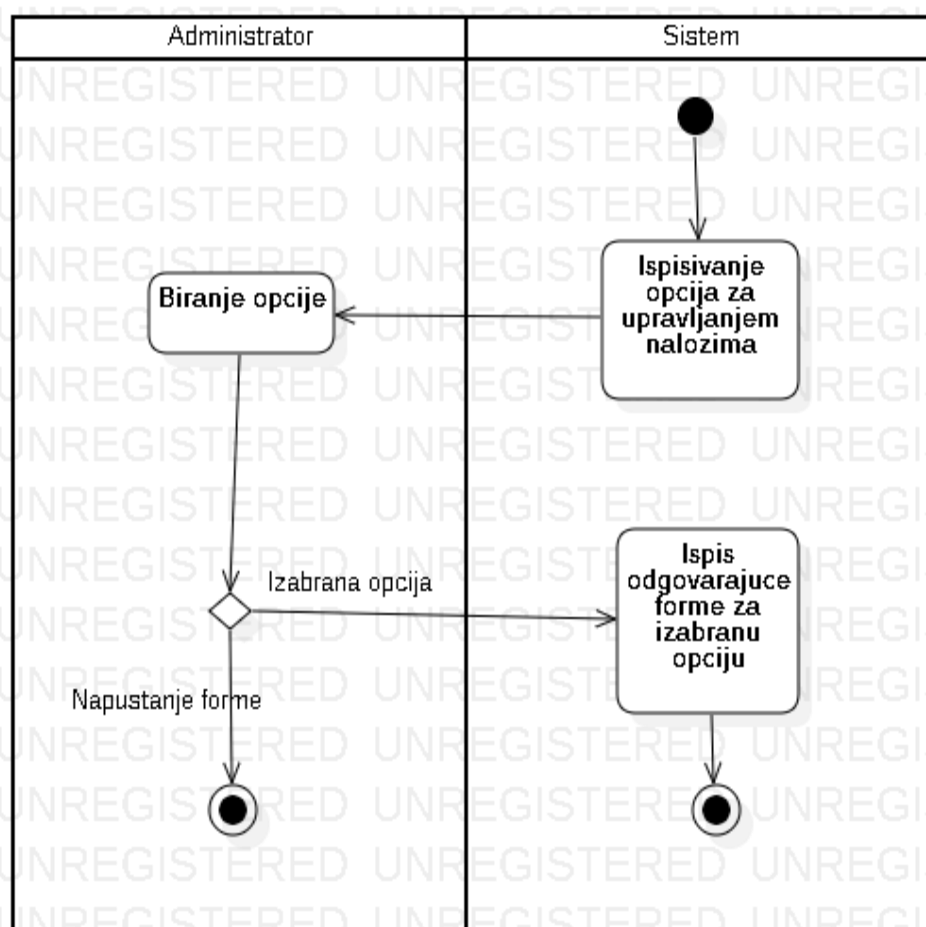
| Administrator | Sistem |
|---|---|

Ispisivanje opcija za upravljanjem nalozima

Biranje opcije

Izabrana opcija

Ispis odgovarajuce forme za izabranu opciju

Napustanje forme

UNREGISTERED UNREGISTERED UNREGI